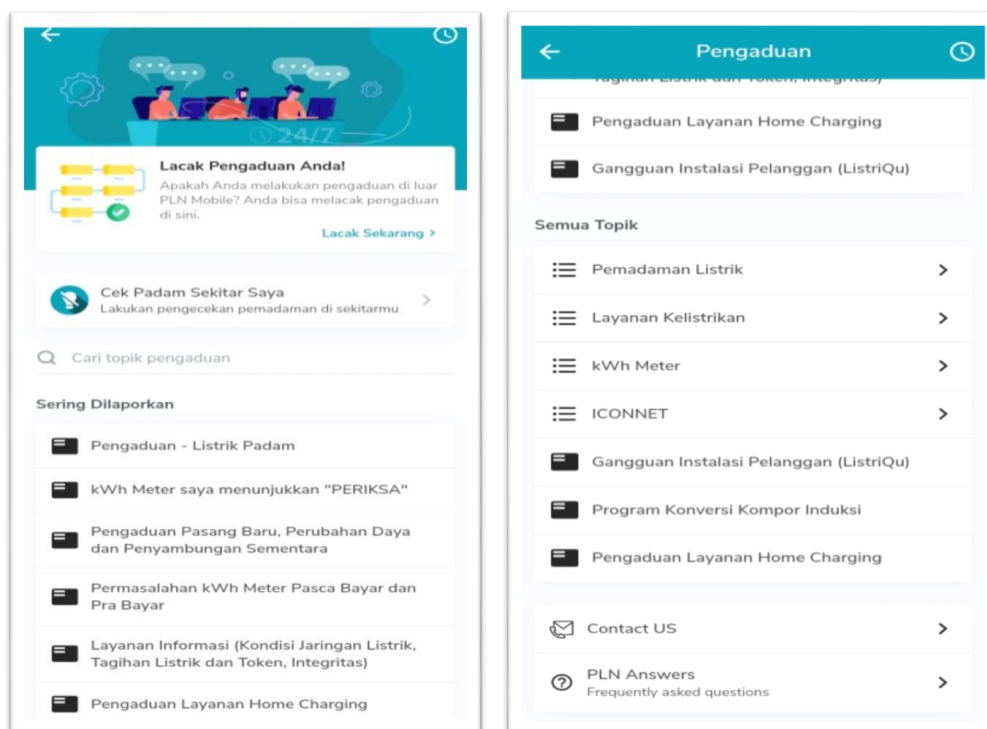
24/7

Lacak Pengaduan Anda!

Apakah Anda melakukan pengaduan di luar PLN Mobile? Anda bisa melacak pengaduan di sini.

Lacak Sekarang >

Cek Padam Sekitar Saya
Lakukan pengecekan pemadaman di sekitarmu

Cari topik pengaduan

Sering Dilaporkan

Pengaduan - Listrik Padam

kWh Meter saya menunjukkan "PERIKSA"

Pengaduan Pasang Baru, Perubahan Daya dan Penyambungan Sementara

Permasalahan kWh Meter Pasca Bayar dan Pra Bayar

Layanan Informasi (Kondisi Jaringan Listrik, Tagihan Listrik dan Token, Integritas)

Pengaduan Layanan Home Charging

Pengaduan

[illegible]

Pengaduan Layanan Home Charging

Gangguan Instalasi Pelanggan (ListriQu)

Semua Topik

Pemadaman Listrik

Layanan Kelistrikan

kWh Meter

ICONNET

Gangguan Instalasi Pelanggan (ListriQu)

Program Konversi Kompor Induksi

Pengaduan Layanan Home Charging

Contact US

PLN Answers
Frequently asked questions